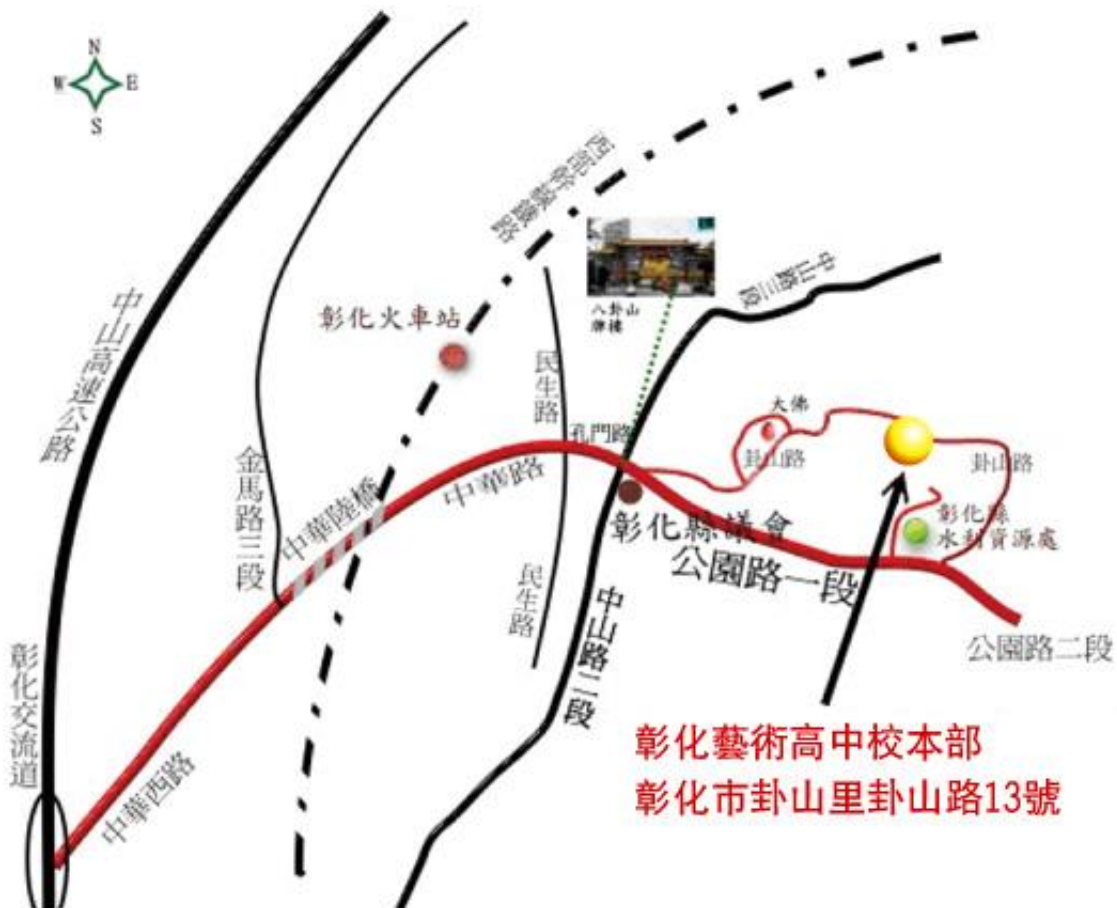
N
W
E
S

中山高速公路

西部幹線鐵路

中山路三段

彰化火車站

八卦山牌樓

民生路

孔門路

大佛

卦山路

卦山路

彰化縣水利資源處

金馬路三段

中華陸橋

中華路

彰化縣議會

公園路一段

公園路二段

民生路

中山路二段

彰化交流道

中華西路

彰化藝術高中校本部
彰化市卦山里卦山路13號